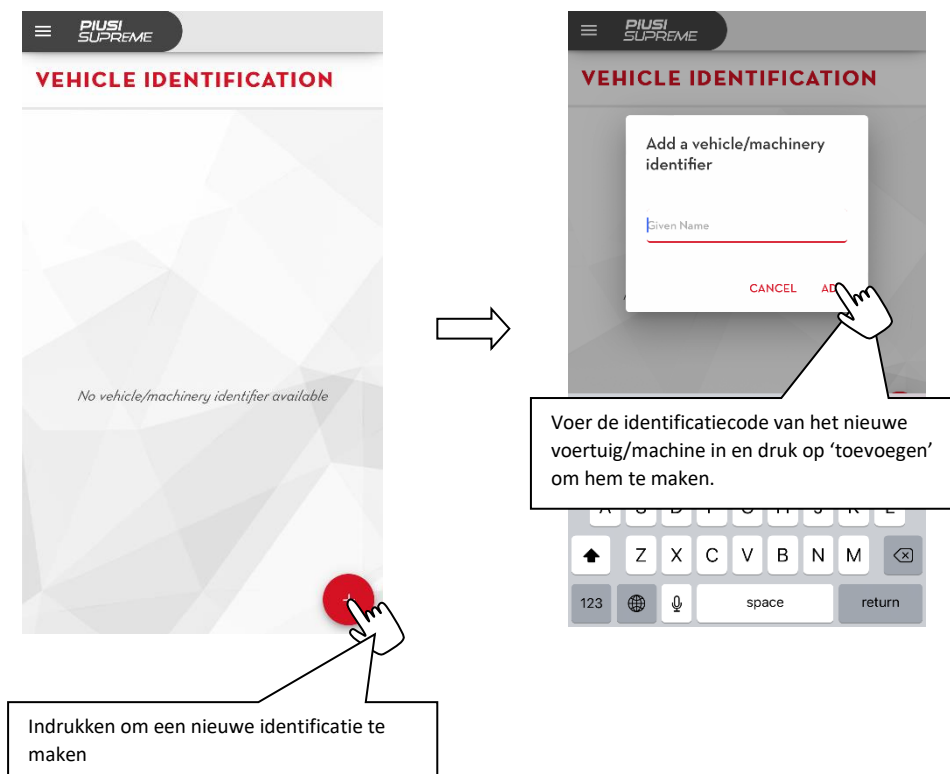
PIUSI SUPREME

VEHICLE IDENTIFICATION

No vehicle/machinery identifier available

Indrukken om een nieuwe identificatie te maken

PIUSI SUPREME

VEHICLE IDENTIFICATION

Add a vehicle/machinery identifier

Given Name

CANCEL AD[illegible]

Voer de identificatiecode van het nieuwe voertuig/machine in en druk op 'toevoegen' om hem te maken.

Z X C V B N M

123 space return